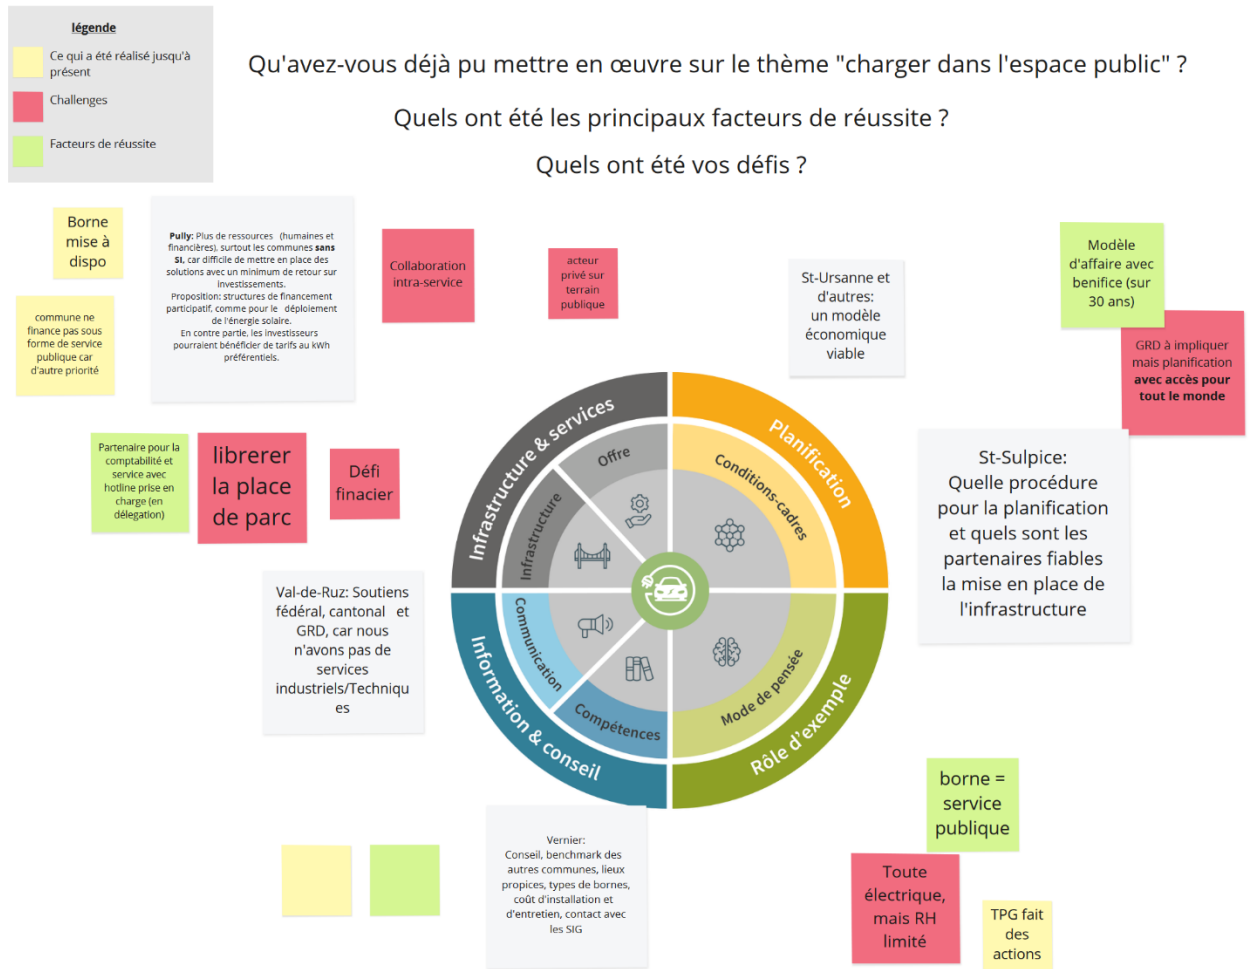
légende

Ce qui a été réalisé jusqu'à présent

Challenges

Facteurs de réussite

Qu'avez-vous déjà pu mettre en œuvre sur le thème "charger dans l'espace public" ?

Quels ont été les principaux facteurs de réussite ?

Quels ont été vos défis ?

Borne mise à dispo

commune ne finance pas sous forme de service publique car d'autre priorité

Pully: Plus de ressources (humaines et financières), surtout les communes sans SI, car difficile de mettre en place des solutions avec un minimum de retour sur investissements.
Proposition: structures de financement participatif, comme pour le déploiement de l'énergie solaire.
En contre partie, les investisseurs pourraient bénéficier de tarifs au kWh préférentiels.

Collaboration intra-service

acteur privé sur terrain publique

St-Ursanne et d'autres: un modèle économique viable

Modèle d'affaire avec benifice (sur 30 ans)

GRD à impliquer mais planification avec accès pour tout le monde

Partenaire pour la comptabilité et service avec hotline prise en charge (en délégation)

librerer la place de parc

Défi finacier

Infrastructure & services

Offre

Infrastructure

Planification

Conditions-cadres

St-Sulpice: Quelle procédure pour la planification et quels sont les partenaires fiables la mise en place de l'infrastructure

Val-de-Ruz: Soutiens fédéral, cantonal et GRD, car nous n'avons pas de services industriels/Techniques

Communication

Information & conseil

Compétences

Mode de pensée

Rôle d'exemple

borne = service publique

Vernier:
Conseil, benchmark des autres communes, lieux propices, types de bornes, coût d'installation et d'entretien, contact avec les SIG

Toute électrique, mais RH limité

TPG fait des actions